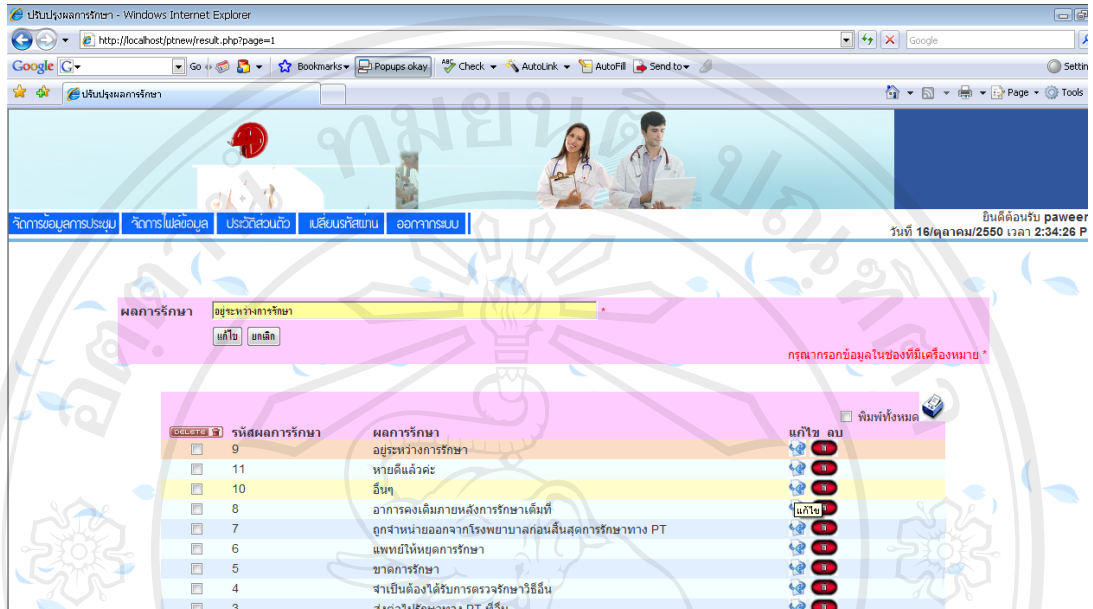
ปรับปรุงผลการรักษา - Windows Internet Explorer

http://localhost/ptnew/result.php?page=1

Google

Google G Go Bookmarks Popups okay Check AutoLink AutoFill Send to Settin

ปรับปรุงผลการรักษา

Page Tools

จัดการข้อมูลการประชุม จัดการไฟล์ข้อมูล ประวัติส่วนตัว เปลี่ยนรหัสผ่าน ออกจากระบบ

ยินดีต้อนรับ paweer
วันที่ 16/ตุลาคม/2550 เวลา 2:34:26 P

ผลการรักษา อยู่ระหว่างการรักษา *

แก้ไข ยกเลิก

กรุณากรอกข้อมูลในช่องที่มีเครื่องหมาย *

พิมพ์ทั้งหมด

| DELETE | รหัสผลการรักษา | ผลการรักษา | แก้ไข | ลบ |
|---|---|---|---|---|
| | 9 | อยู่ระหว่างการรักษา | | |
| | 11 | หายดีแล้วค่ะ | | |
| | 10 | อื่นๆ | | |
| | 8 | อาการคงเดิมภายหลังการรักษาเต็มที่ | แก้ไข | |
| | 7 | ถูกจำหน่ายออกจากโรงพยาบาลก่อนสิ้นสุดการรักษาทาง PT | | |
| | 6 | แพทย์ให้หยุดการรักษา | | |
| | 5 | ขาดการรักษา | | |
| | 4 | จำเป็นต้องได้รับการตรวจรักษาวิธีอื่น | | |
| | 3 | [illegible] | | |